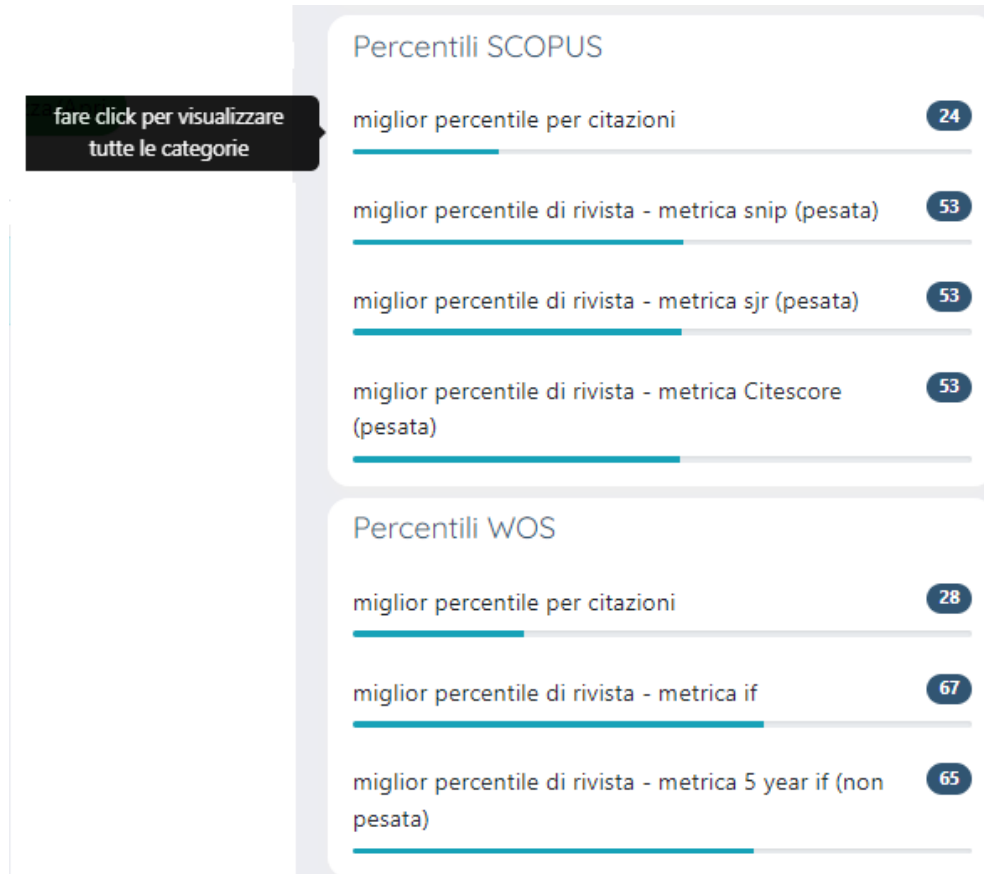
fare click per visualizzare tutte le categorie

Percentili SCOPUS

miglior percentile per citazioni 24

miglior percentile di rivista - metrica snip (pesata) 53

miglior percentile di rivista - metrica sjr (pesata) 53

miglior percentile di rivista - metrica Citescore (pesata) 53

Percentili WOS

miglior percentile per citazioni 28

miglior percentile di rivista - metrica if 67

miglior percentile di rivista - metrica 5 year if (non pesata) 65